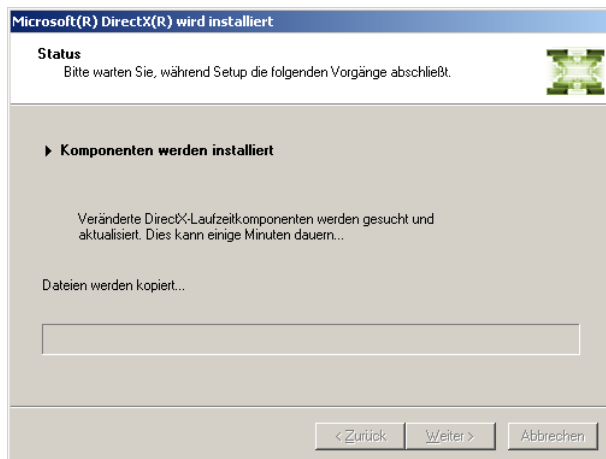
Microsoft(R) DirectX(R) wird installiert

Status
Bitte warten Sie, während Setup die folgenden Vorgänge abschließt.

Komponenten werden installiert

Veränderte DirectX-Laufzeitkomponenten werden gesucht und aktualisiert. Dies kann einige Minuten dauern...

Dateien werden kopiert...

< Zurück Weiter > Abbrechen